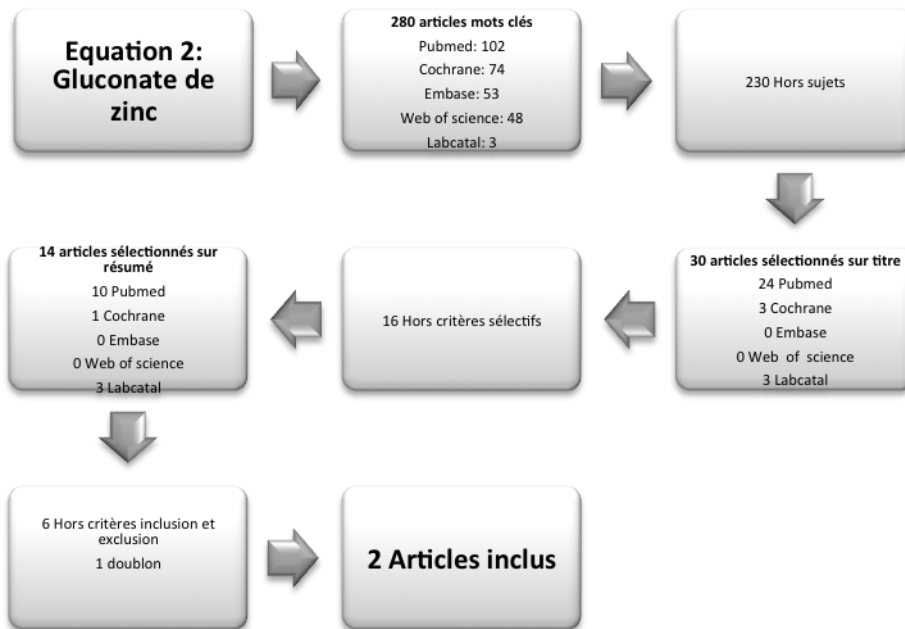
Equation 2: Gluconate de zinc

280 articles mots clés
Pubmed: 102
Cochrane: 74
Embase: 53
Web of science: 48
Labcatal: 3

230 Hors sujets

30 articles sélectionnés sur titre
24 Pubmed
3 Cochrane
0 Embase
0 Web of science
3 Labcatal

16 Hors critères sélectifs

14 articles sélectionnés sur résumé
10 Pubmed
1 Cochrane
0 Embase
0 Web of science
3 Labcatal

6 Hors critères inclusion et exclusion
1 doublon

2 Articles inclus